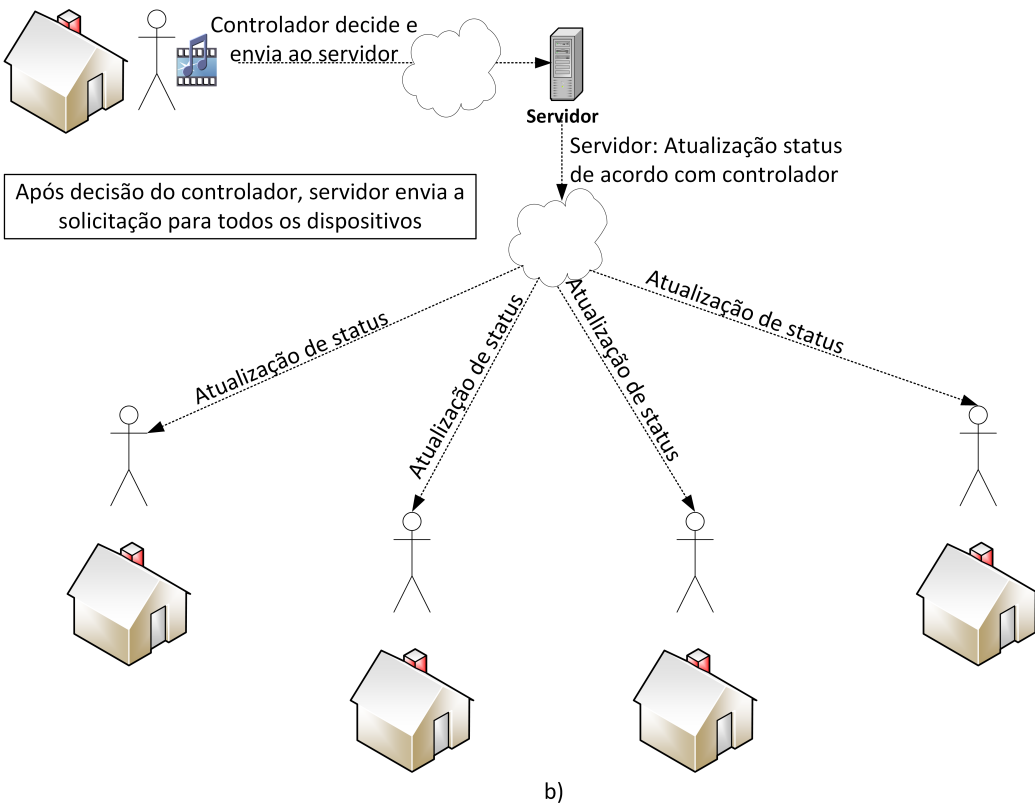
Controlador decide e envia ao servidor

Servidor

Servidor: Atualização status de acordo com controlador

Após decisão do controlador, servidor envia a solicitação para todos os dispositivos

Atualização de status

Atualização de status

Atualização de status

Atualização de status

b)